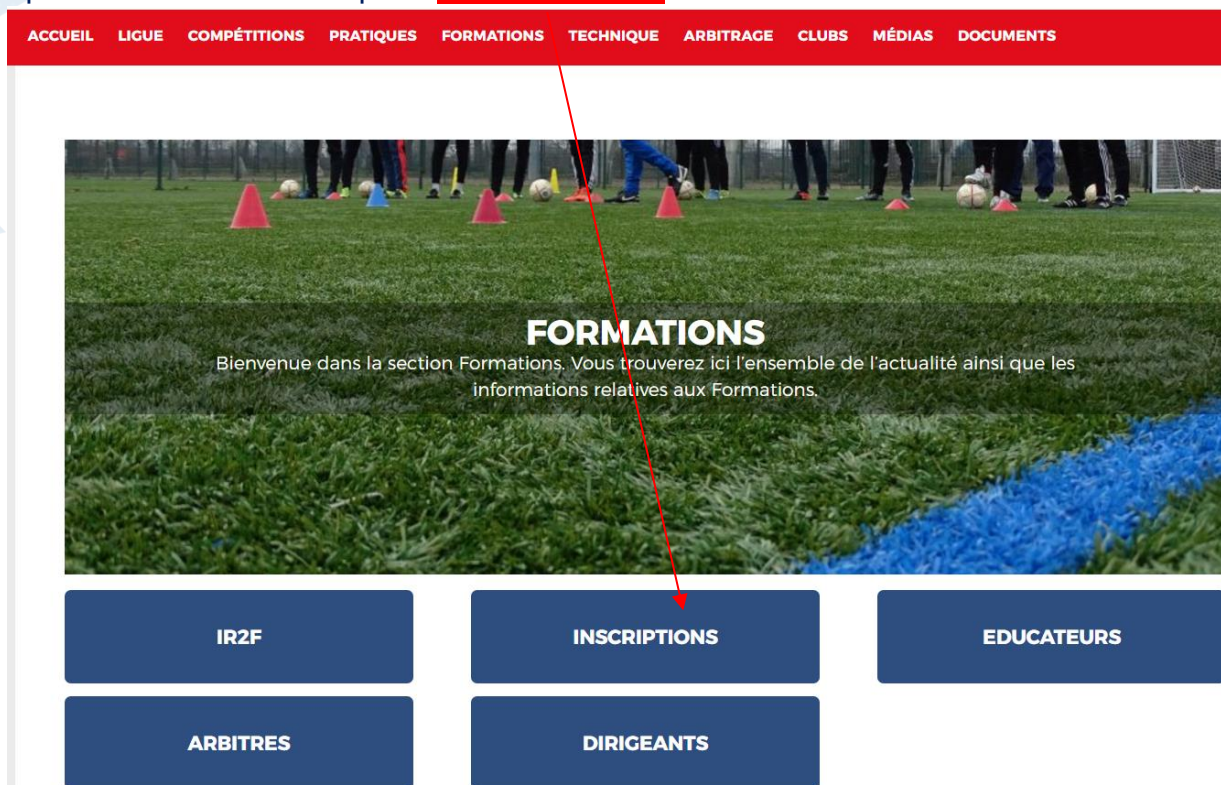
ACCUEIL LIGUE COMPÉTITIONS PRATIQUES FORMATIONS TECHNIQUE ARBITRAGE CLUBS MÉDIAS DOCUMENTS

FORMATIONS

Bienvenue dans la section Formations. Vous trouverez ici l'ensemble de l'actualité ainsi que les informations relatives aux Formations.

IR2F

INSCRIPTIONS

EDUCATEURS

ARBITRES

DIRIGEANTS